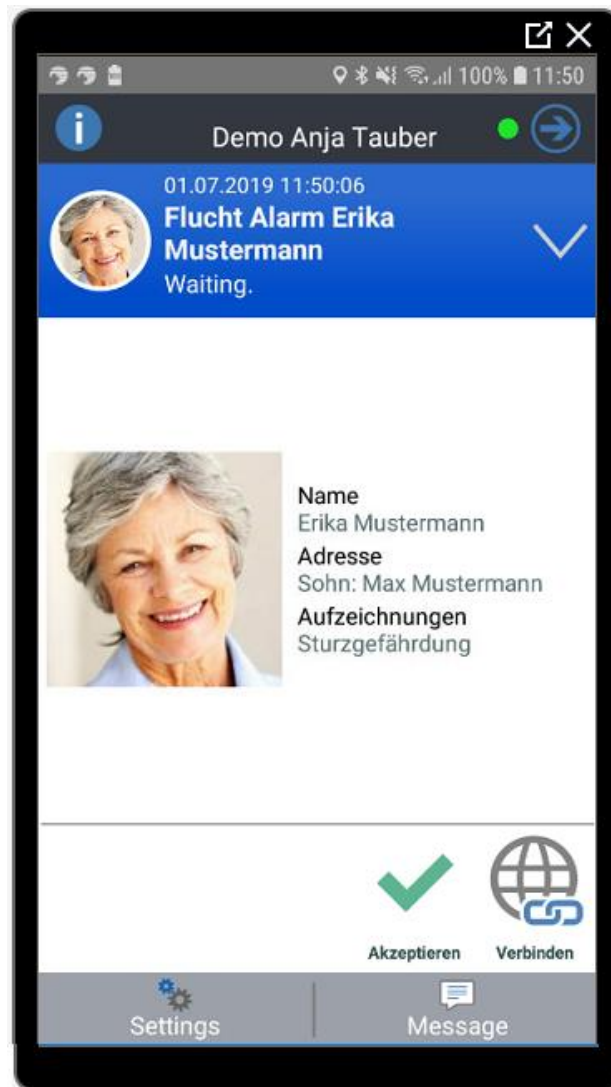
100% 11:50

Demo Anja Tauber

01.07.2019 11:50:06
Flucht Alarm Erika Mustermann
Waiting.

Name
Erika Mustermann
Adresse
Sohn: Max Mustermann
Aufzeichnungen
Sturzgefährdung

Akzeptieren
Verbinden

Settings
Message